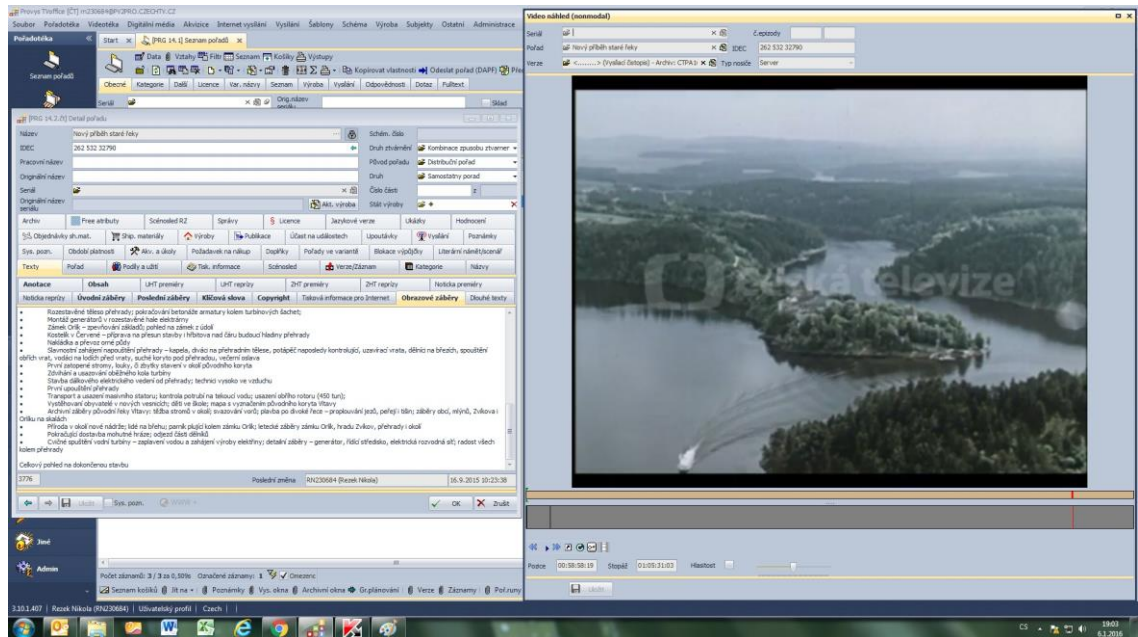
Provys TrixOffice [ČT] rn230684@PC2PRO.CZECHTV.CZ

Soubor Pořadotéka Videotéka Digitální média Akvizice Internetvysílání Vysílání Šablony Schéma Výroba Subjekty Ostatní Administrace

Pořadotéka

Start [PRG 14.1] Seznam pořadů

Data Vztahy Filtr Seznam Košíky Výstupy

Kopírovat vlastnosti Odeslat pořad (DAPF)

Seznam pořadů

Obecné Kategorie Další Licence Var. názvy Seznam Výroba Vysílání Odpovědnosti Dotaz Fulltext

Seriál Orig.název seriálu Sklad

[PRG 14.2.0] Detail pořadu

| Název | Nový příběh staré řeky | Schém. číslo | |
|---|---|---|---|
| IDEC | 262 532 32790 | Druh ztvárnění | Kombinace zpusobu ztvarnen |
| Pracovní název | | Původ pořadu | Distribuční pořad |
| Originální název | | Druh | Samostatny porad |
| Seriál | | Číslo části | |
| Originální název seriálu | Akt. výroba | Stát výroby | |

Archiv | Free atributy | Scénosled RZ | Správy | Licence | Jazykové verze | Ukázky | Hodnocení

Objednávky sh.mat. | Ship. materiály | Výroby | Publikace | Účast na událostech | Upoutávky | Vysílání | Poznámky

Sys. pozn. | Období platnosti | Akv. a úkoly | Požadavek na nákup | Doplňky | Pořady ve variantě | Blokace výpůjčky | Literární námět/scénář

Texty | Pořad | Podíly a užití | Tisk. informace | Scénosled | Verze/Záznam | Kategorie | Názvy

Anotace | Obsah | UHT premiéry | UHT reprízy | ZHT premiéry | ZHT reprízy | Noticka premiéry

Noticka reprízy | Úvodní záběry | Poslední záběry | Klíčová slova | Copyright | Tisková informace pro Internet | Obrazové záběry | Dlouhé texty

Rozestavěné těleso přehrady; pokračování betonáže armatury kolem turbínových šachet;
Montáž generátorů v rozestavěné hale elektrárny
Zámek Orlík – zpevňování základů; pohled na zámek z údolí
Kostelík v Červené – příprava na přesun stavby i hřbitova nad čáru budoucí hladiny přehrady
Nakládka a převoz orné půdy
Slavnostní zahájení napouštění přehrady – kapela, diváci na přehradním tělese, potápěč naposledy kontrolující, uzavírací vrata, dělníci na březích, spouštění obřích vrat, voda na lodích před vraty, suché koryto pod přehradou, večerní osvaa
První zatopené stromy, louky, či zbytky stavení v okolí původního koryta
Zdvihání a usazování oběžného kola turbíny
Stavba dálkového elektrického vedení od přehrady; technici vysoko ve vzduchu
První upouštění přehrady
Transport a usazení masivního statoru; kontrola potrubí na tekoucí vodu; usazení obřího rotoru (450 tun);
Vystěhovaní obyvatelé v nových vesnicích; děti ve škole; mapa s vyznačením původního koryta Vltavy
Archivní záběry původní řeky Vltavy: těžba stromů v okolí; svazování vorů; plavba po divoké řece – proplouvání jezů, peřejí i tišin; záběry obcí, mlýnů, Zvíkova i Orlíku na skalách
Příroda v okolí nové nádrže; lidé na břehu; parník plující kolem zámku Orlík; letecké záběry zámku Orlík, hradu Zvíkov, přehrady i okolí
Pokračující dostavba mohutné hráze; odjezd části dělníků
Cvičné spuštění vodní turbíny – zaplavení vodou a zahájení výroby elektřiny; detailní záběry – generátor, řídící středisko, elektrická rozvodná síť; radost všech kolem přehrady

Celkový pohled na dokončenou stavbu

3776 Poslední změna RN230684 (Rezek Nikola) 16.9.2015 10:23:38

Uložit Sys. pozn. OK Zrušit

Jiné

Admin

Počet záznamů: 3 / 3 za 0,509s Označené záznamy: 1 Omezenc

Seznam košíků Jít na Poznámky Vys. okna Archivní okna Gr.plánování Verze Záznamy Poř.runy

3.10.1.407 | Rezek Nikola (RN230684) | Uživatelský profil | Czech |

Video náhled (nonmodal)

Seriál Č.epizody

Pořad Nový příběh staré řeky IDEC 262 532 32790

Verze <.........> [Vysílací čistopis] - Archiv: CTPA3 Typ nosiče Server

Česká televize

Pozice 00:58:58:19 Stopáž 01:05:31:03 Hlasitost

Uložit

CS 19:03 6.1.2016